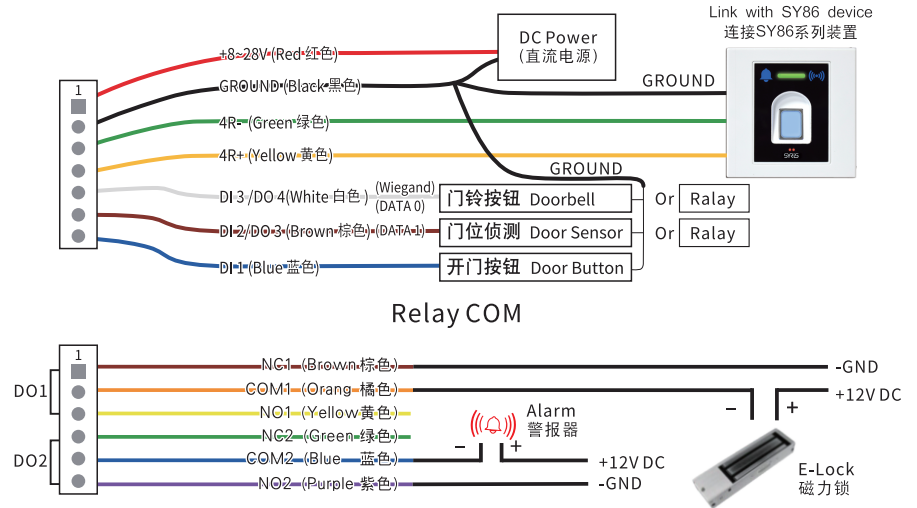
Link with SY86 device
连接SY86系列装置

DC Power
(直流电源)

1
+8~28V (Red 红色)
GROUND (Black 黑色)
4R- (Green 绿色)
4R+ (Yellow 黄色)
DI 3 /DO 4 (White 白色) (Wiegand) (DATA 0)
DI 2/DO 3 (Brown 棕色) (DATA 1)
DI 1 (Blue 蓝色)

GROUND
GROUND
SY86

门铃按钮 Doorbell
门位侦测 Door Sensor
开门按钮 Door Button
Or Ralay
Or Ralay

Relay COM

1
DO1
DO2
NC1 (Brown 棕色)
COM1 (Orang 橘色)
NO1 (Yellow 黄色)
NC2 (Green 绿色)
COM2 (Blue 蓝色)
NO2 (Purple 紫色)

-GND
+12V DC
Alarm
警报器
- +
+12V DC
-GND
- +
E-Lock
磁力锁